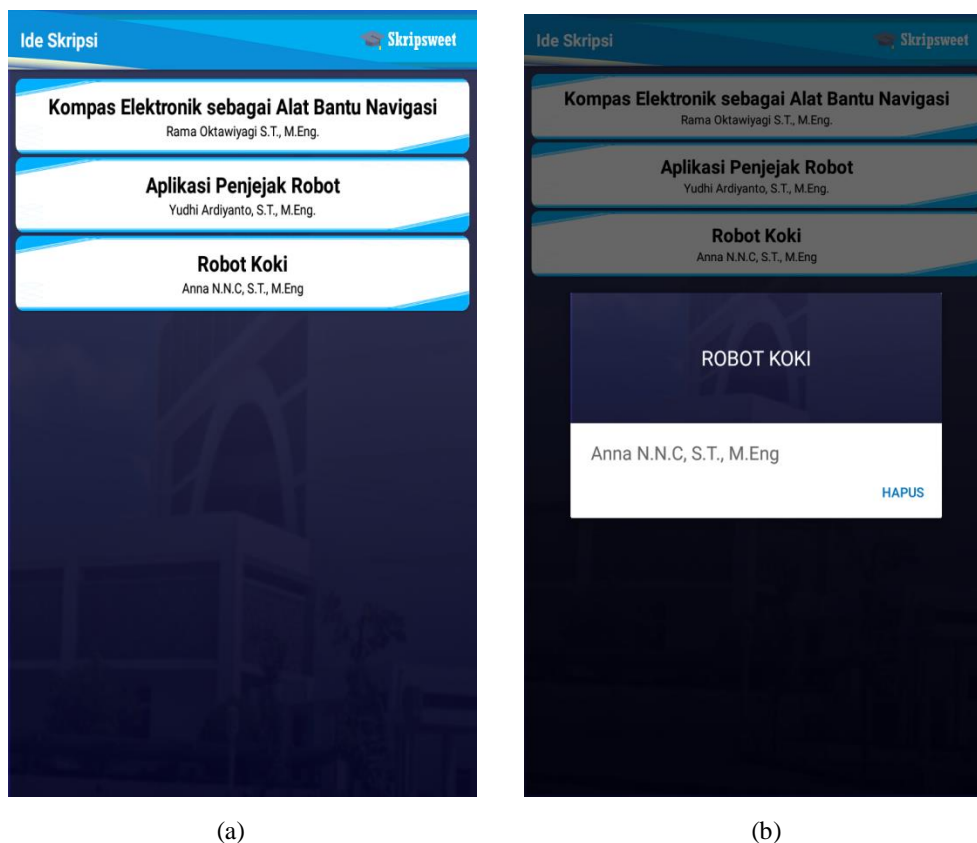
Ide Skripsi

Skripsweet

Kompas Elektronik sebagai Alat Bantu Navigasi
Rama Oktawiyagi S.T., M.Eng.

Aplikasi Penjejak Robot
Yudhi Ardiyanto, S.T., M.Eng.

Robot Koki
Anna N.N.C, S.T., M.Eng

(a)

Ide Skripsi

Skripsweet

Kompas Elektronik sebagai Alat Bantu Navigasi
Rama Oktawiyagi S.T., M.Eng.

Aplikasi Penjejak Robot
Yudhi Ardiyanto, S.T., M.Eng.

Robot Koki
Anna N.N.C, S.T., M.Eng

ROBOT KOKI

Anna N.N.C, S.T., M.Eng

HAPUS

(b)